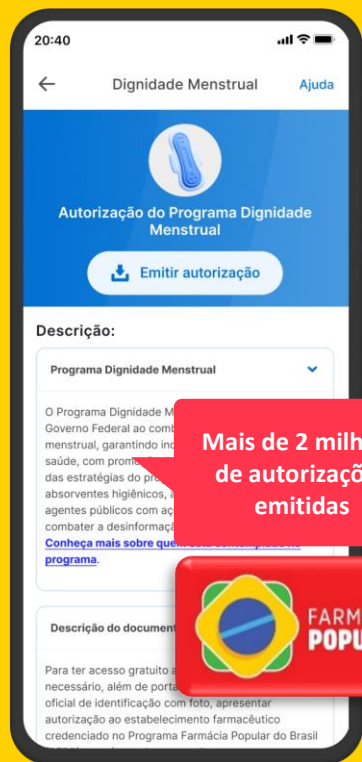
20:40

Dignidade Menstrual

Ajuda

Autorização do Programa Dignidade Menstrual

Emitir autorização

Descrição:

Programa Dignidade Menstrual

O Programa Dignidade M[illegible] Governo Federal ao comb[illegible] menstrual, garantindo in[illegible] saúde, com prome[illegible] das estratégias do pr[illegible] absorventes higiênicos, a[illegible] agentes públicos com aç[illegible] combater a desinformaç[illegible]
Conheça mais sobre que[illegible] programa.

Mais de 2 milh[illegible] de autorizaçõ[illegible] emitidas

Descrição do document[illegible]

Para ter acesso gratuito a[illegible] necessário, além de porta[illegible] oficial de identificação com foto, apresentar autorização ao estabelecimento farmacêutico credenciado no Programa Farmácia Popular do Brasil

FARM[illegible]
POPUL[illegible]